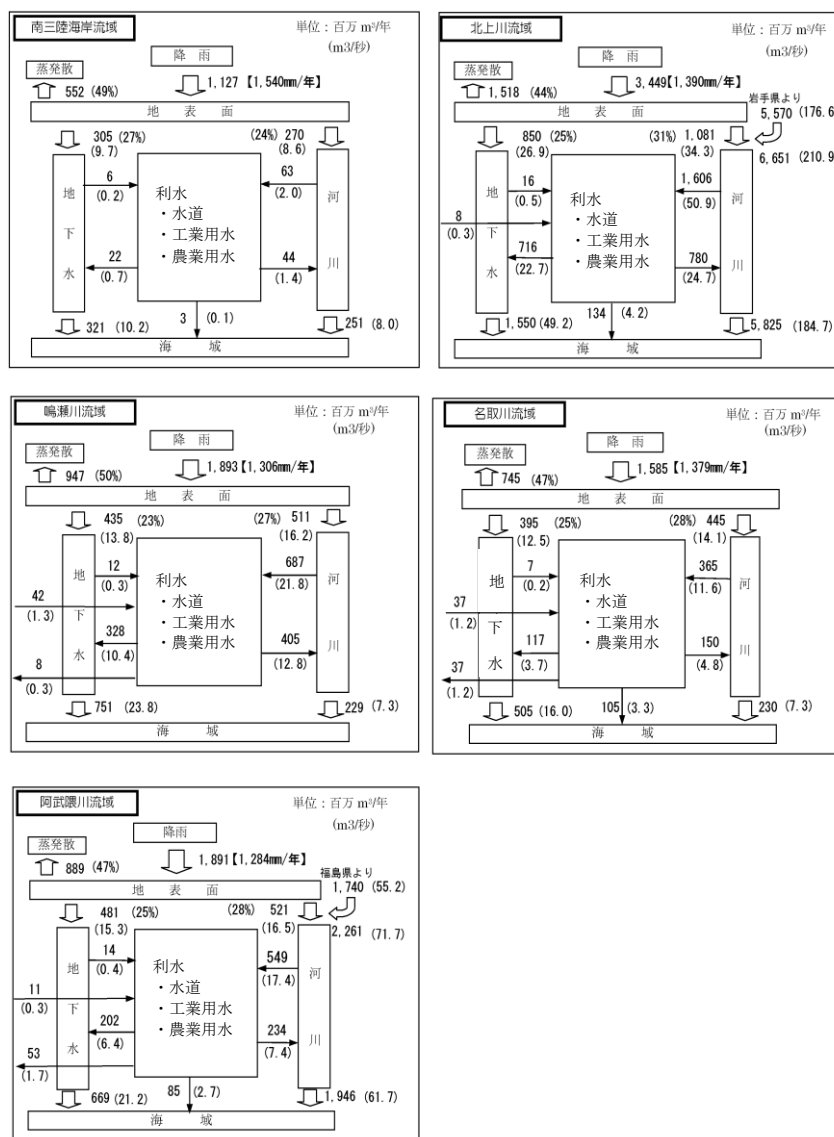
南三陸海岸流域

単位：百万 m³/年 (m3/秒)

降雨

蒸発散

552 (49%)

1,127【1,540mm/年】

地 表 面

305 (27%) (9.7)

(24%) 270 (8.6)

地下水

利水
・水道
・工業用水
・農業用水

河川

6 (0.2)

63 (2.0)

22 (0.7)

44 (1.4)

3 (0.1)

321 (10.2)

251 (8.0)

海 域

北上川流域

単位：百万 m³/年 (m3/秒)

降 雨

蒸発散

1,518 (44%)

3,449【1,390mm/年】

地 表 面

岩手県より 5,570 (176.6

850 (25%) (26.9)

(31%) 1,081 (34.3)

6,651 (210.9

地下水

利水
・水道
・工業用水
・農業用水

河川

16 (0.5)

1,606 (50.9)

8 (0.3)

716 (22.7)

780 (24.7)

134 (4.2)

1,550 (49.2)

5,825 (184.7)

海 域

鳴瀬川流域

単位：百万 m³/年 (m3/秒)

降 雨

蒸発散

947 (50%)

1,893【1,306mm/年】

地 表 面

435 (23%) (13.8)

(27%) 511 (16.2)

地下水

利水
・水道
・工業用水
・農業用水

河川

12 (0.3)

687 (21.8)

42 (1.3)

328 (10.4)

405 (12.8)

8 (0.3)

751 (23.8)

229 (7.3)

海 域

名取川流域

単位：百万 m³/年 (m3/秒)

降 雨

蒸発散

745 (47%)

1,585【1,379mm/年】

地 表 面

395 (25%) (12.5)

(28%) 445 (14.1)

地下水

利水
・水道
・工業用水
・農業用水

河川

7 (0.2)

365 (11.6)

37 (1.2)

117 (3.7)

150 (4.8)

37 (1.2)

105 (3.3)

505 (16.0)

230 (7.3)

海 域

阿武隈川流域

単位：百万 m³/年 (m3/秒)

降雨

蒸発散

889 (47%)

1,891【1,284mm/年】

福島県より 1,740 (55.2)

地 表 面

481 (25%) (15.3)

(28%) 521 (16.5)

2,261 (71.7)

地下水

利水
・水道
・工業用水
・農業用水

河川

14 (0.4)

549 (17.4)

11 (0.3)

202 (6.4)

234 (7.4)

53 (1.7)

85 (2.7)

669 (21.2)

1,946 (61.7)

海 域